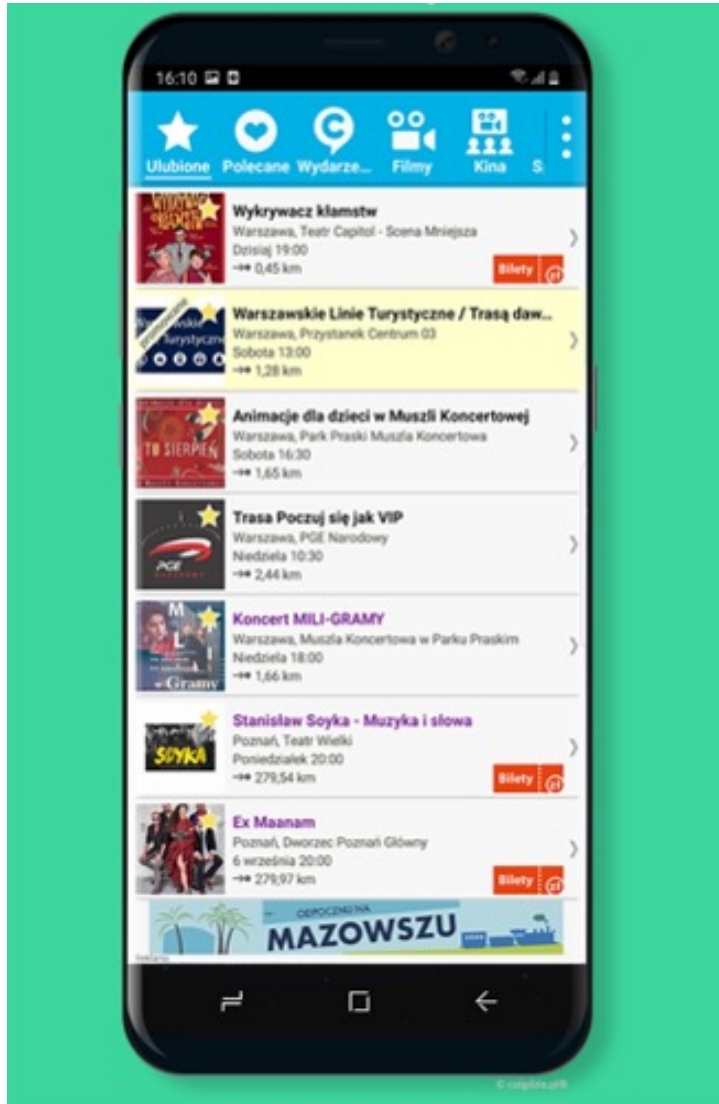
16:10

Ulubione Polecane Wydarze... Filmy Kina S

Wykrywacz kłamstw
Warszawa, Teatr Capitol - Scena Mniejsza
Dzisiaj 19:00
0,45 km
Bilety

Warszawskie Linie Turystyczne / Trasą daw...
Warszawa, Przystanek Centrum 03
Sobota 13:00
1,28 km

Animacje dla dzieci w Muszli Koncertowej
Warszawa, Park Praski Muszla Koncertowa
Sobota 16:30
1,65 km

Trasa Poczuj się jak VIP
Warszawa, PGE Narodowy
Niedziela 10:30
2,44 km

Koncert MILI-GRAMY
Warszawa, Muszla Koncertowa w Parku Praskim
Niedziela 18:00
1,66 km

Stanisław Soyka - Muzyka i słowa
Poznań, Teatr Wielki
Poniedziałek 20:00
279,54 km
Bilety

Ex Maanam
Poznań, Dworzec Poznań Główny
6 września 20:00
279,97 km
Bilety

ODPOCZNIJ NA
MAZOWSZU